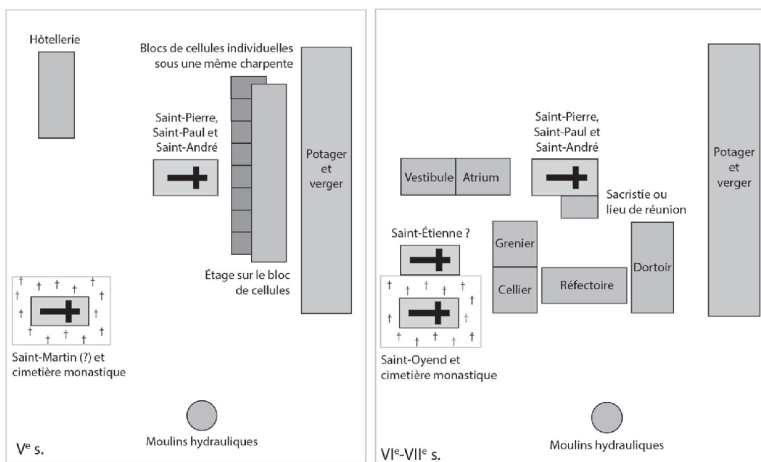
Hôtellerie

Blocs de cellules individuelles sous une même charpente

Saint-Pierre, Saint-Paul et Saint-André

Potager et verger

Étage sur le bloc de cellules

Saint-Martin (?) et cimetière monastique

Moulins hydrauliques

V$^{e}$ s.

Vestibule

Atrium

Saint-Pierre, Saint-Paul et Saint-André

Sacristie ou lieu de réunion

Potager et verger

Saint-Étienne ?

Grenier

Cellier

Réfectoire

Dortoir

Saint-Oyend et cimetière monastique

Moulins hydrauliques

VI$^{e}$-VII$^{e}$ s.